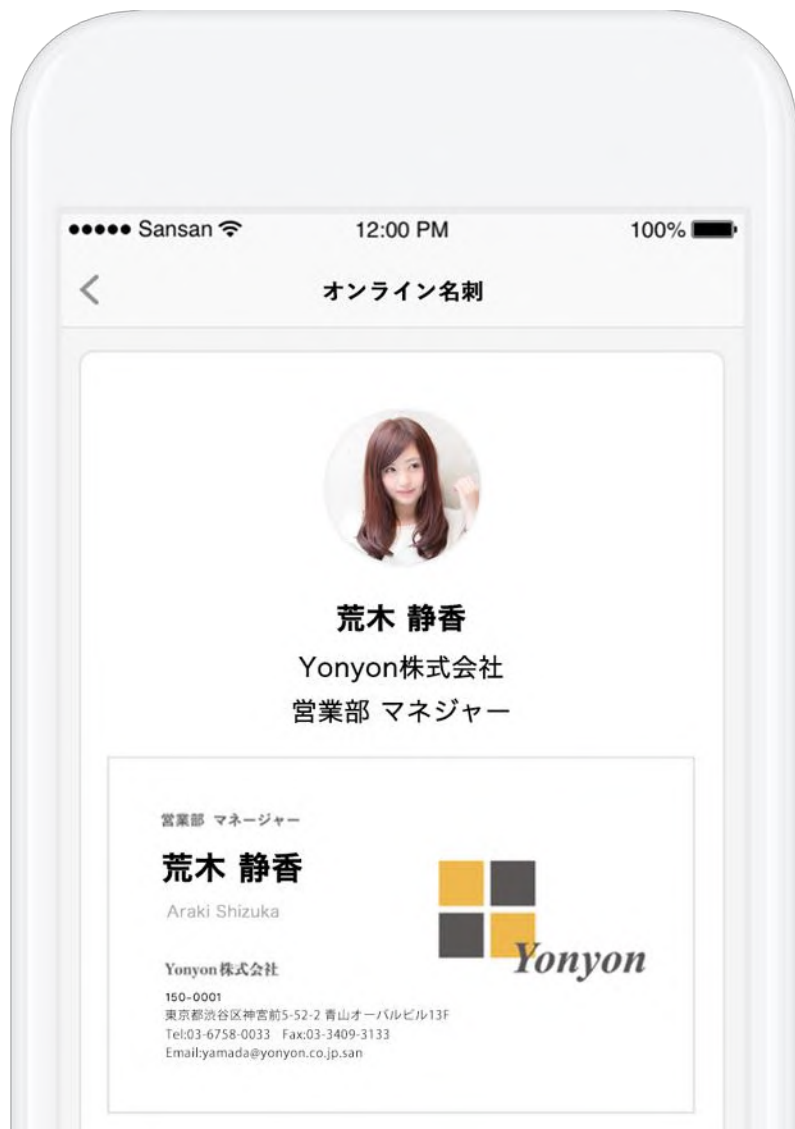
●●●●● Sansan 12:00 PM 100%

<

オンライン名刺

荒木 静香

Yonyon株式会社

営業部 マネジャー

営業部 マネージャー

荒木 静香

Araki Shizuka

Yonyon株式会社

150-0001
東京都渋谷区神宮前5-52-2 青山オーバルビル13F
Tel:03-6758-0033 Fax:03-3409-3133
Email:yamada@yonyon.co.jp.san

Yonyon